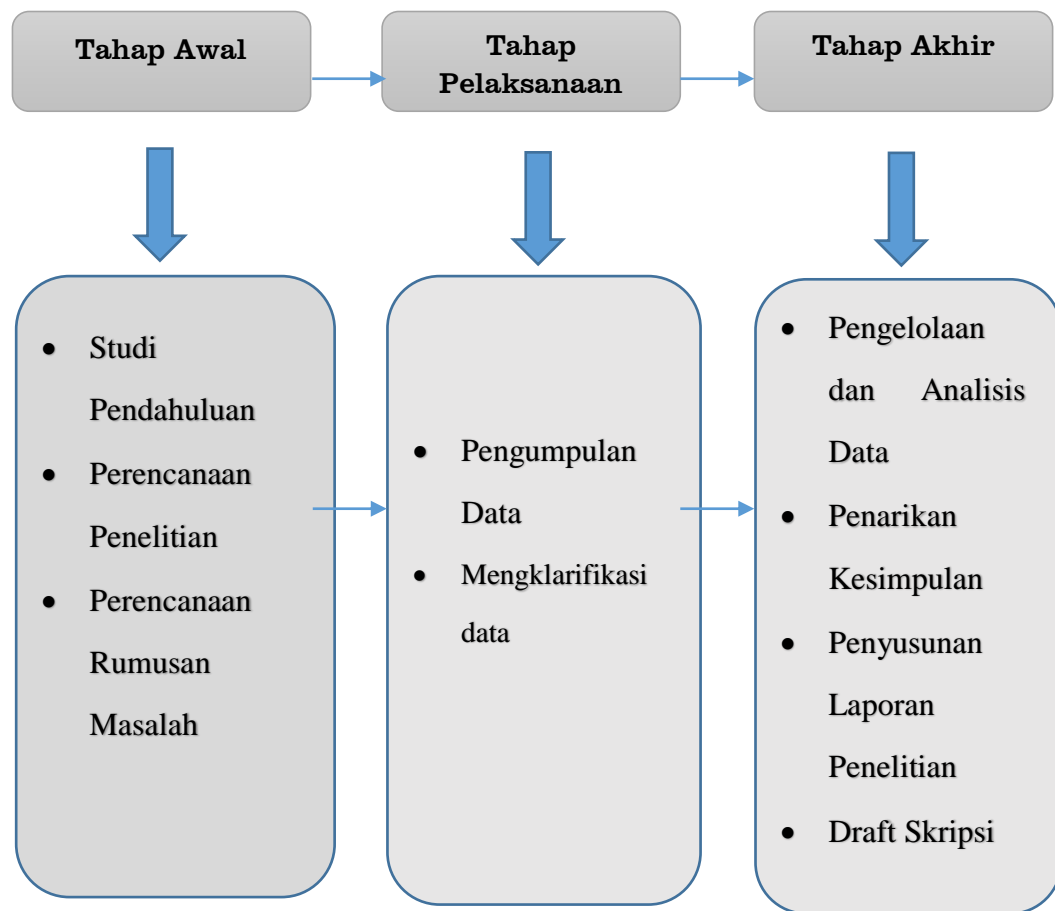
Tahap Awal

Tahap Pelaksanaan

Tahap Akhir

- Studi Pendahuluan
- Perencanaan Penelitian
- Perencanaan Rumusan Masalah

- Pengumpulan Data
- Mengklarifikasi data

- Pengelolaan dan Analisis Data
- Penarikan Kesimpulan
- Penyusunan Laporan Penelitian
- Draft Skripsi